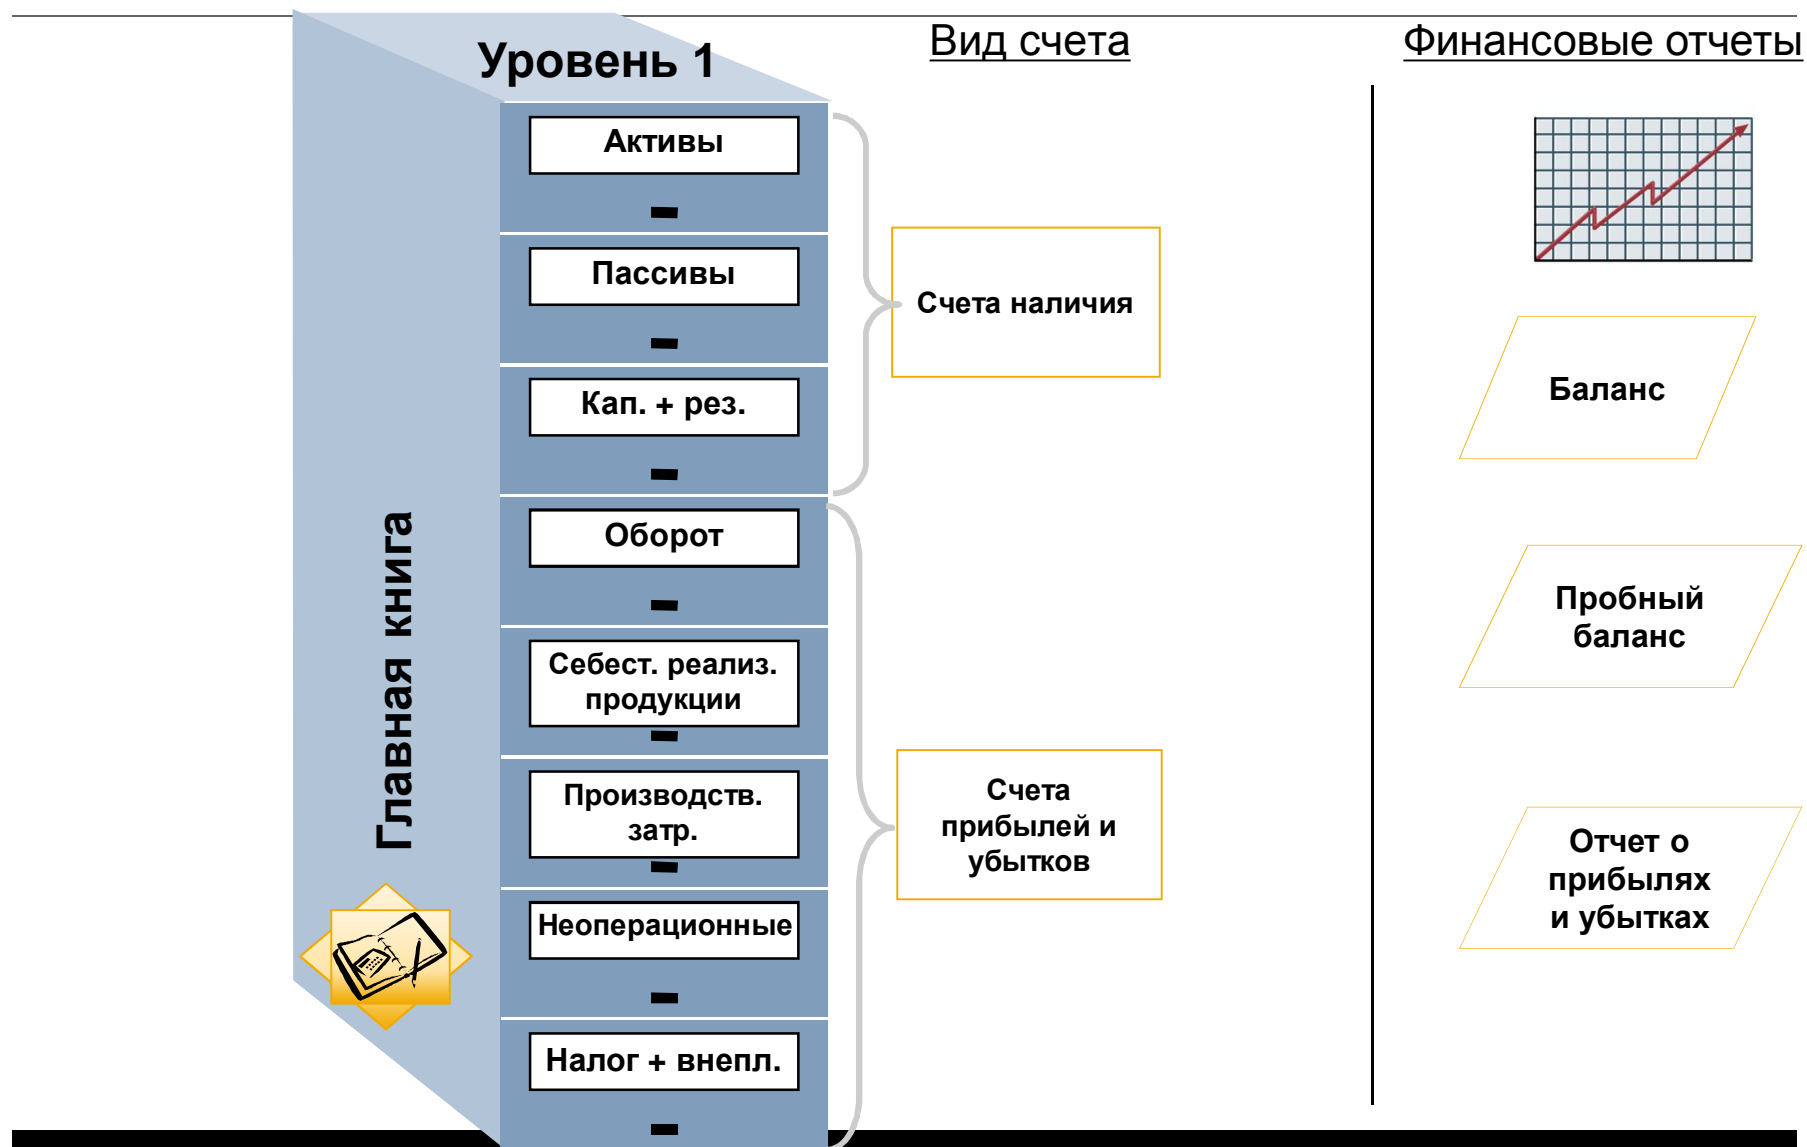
Уровень 1

Вид счета

Финансовые отчеты

Главная книга

Активы

Пассивы

Кап. + рез.

Оборот

Себест. реализ. продукции

Производств. затр.

Неоперационные

Налог + внепл.

Счета наличия

Счета прибылей и убытков

Баланс

Пробный баланс

Отчет о прибылях и убытках